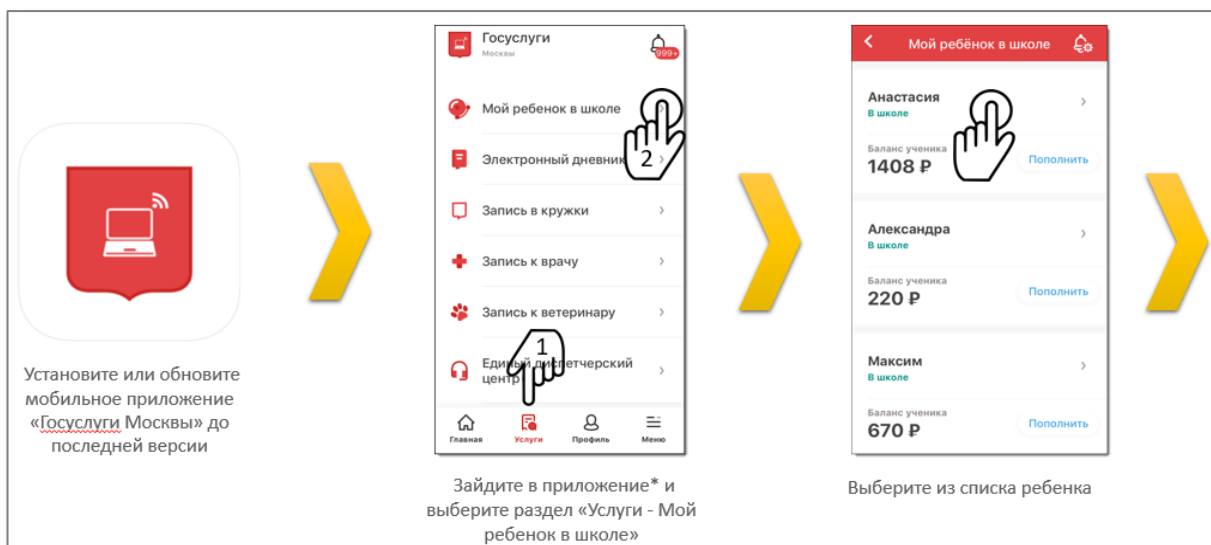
Установите или обновите мобильное приложение «Госуслуги Москвы» до последней версии

Госуслуги
Москвы
999+

Мой ребенок в школе
2
Электронный дневник
Запись в кружки
Запись к врачу
Запись к ветеринару
1
Единый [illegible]етчерский центр

Главная
Услуги
Профиль
Меню

Зайдите в приложение* и выберите раздел «Услуги - Мой ребенок в школе»

Мой ребёнок в школе

Анастасия
В школе
Баланс ученика
1408 ₽
Пополнить

Александра
В школе
Баланс ученика
220 ₽
Пополнить

Максим
В школе
Баланс ученика
670 ₽
Пополнить

Выберите из списка ребенка